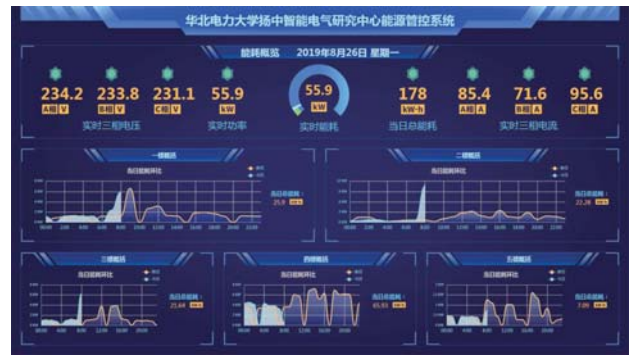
华北电力大学扬中智能电气研究中心能源管控系统

能耗概览　2019年8月26日 星期一

234.2 A相 V　233.8 B相 V　231.1 C相 V
实时三相电压

55.9 kW
实时功率

55.9 kW
实时能耗

178 kW·h
当日总能耗

85.4 A相 A　71.6 B相 A　95.6 C相 A
实时三相电流

一楼概况
当日能耗环比
当日总能耗：
25.8 kW·h

二楼概况
当日能耗环比
当日总能耗：
22.28 kW·h

三楼概况
当日能耗环比
当日总能耗：
21.44 kW·h

四楼概况
当日能耗环比
当日总能耗：
65.93 kW·h

五楼概况
当日能耗环比
当日总能耗：
7.09 kW·h